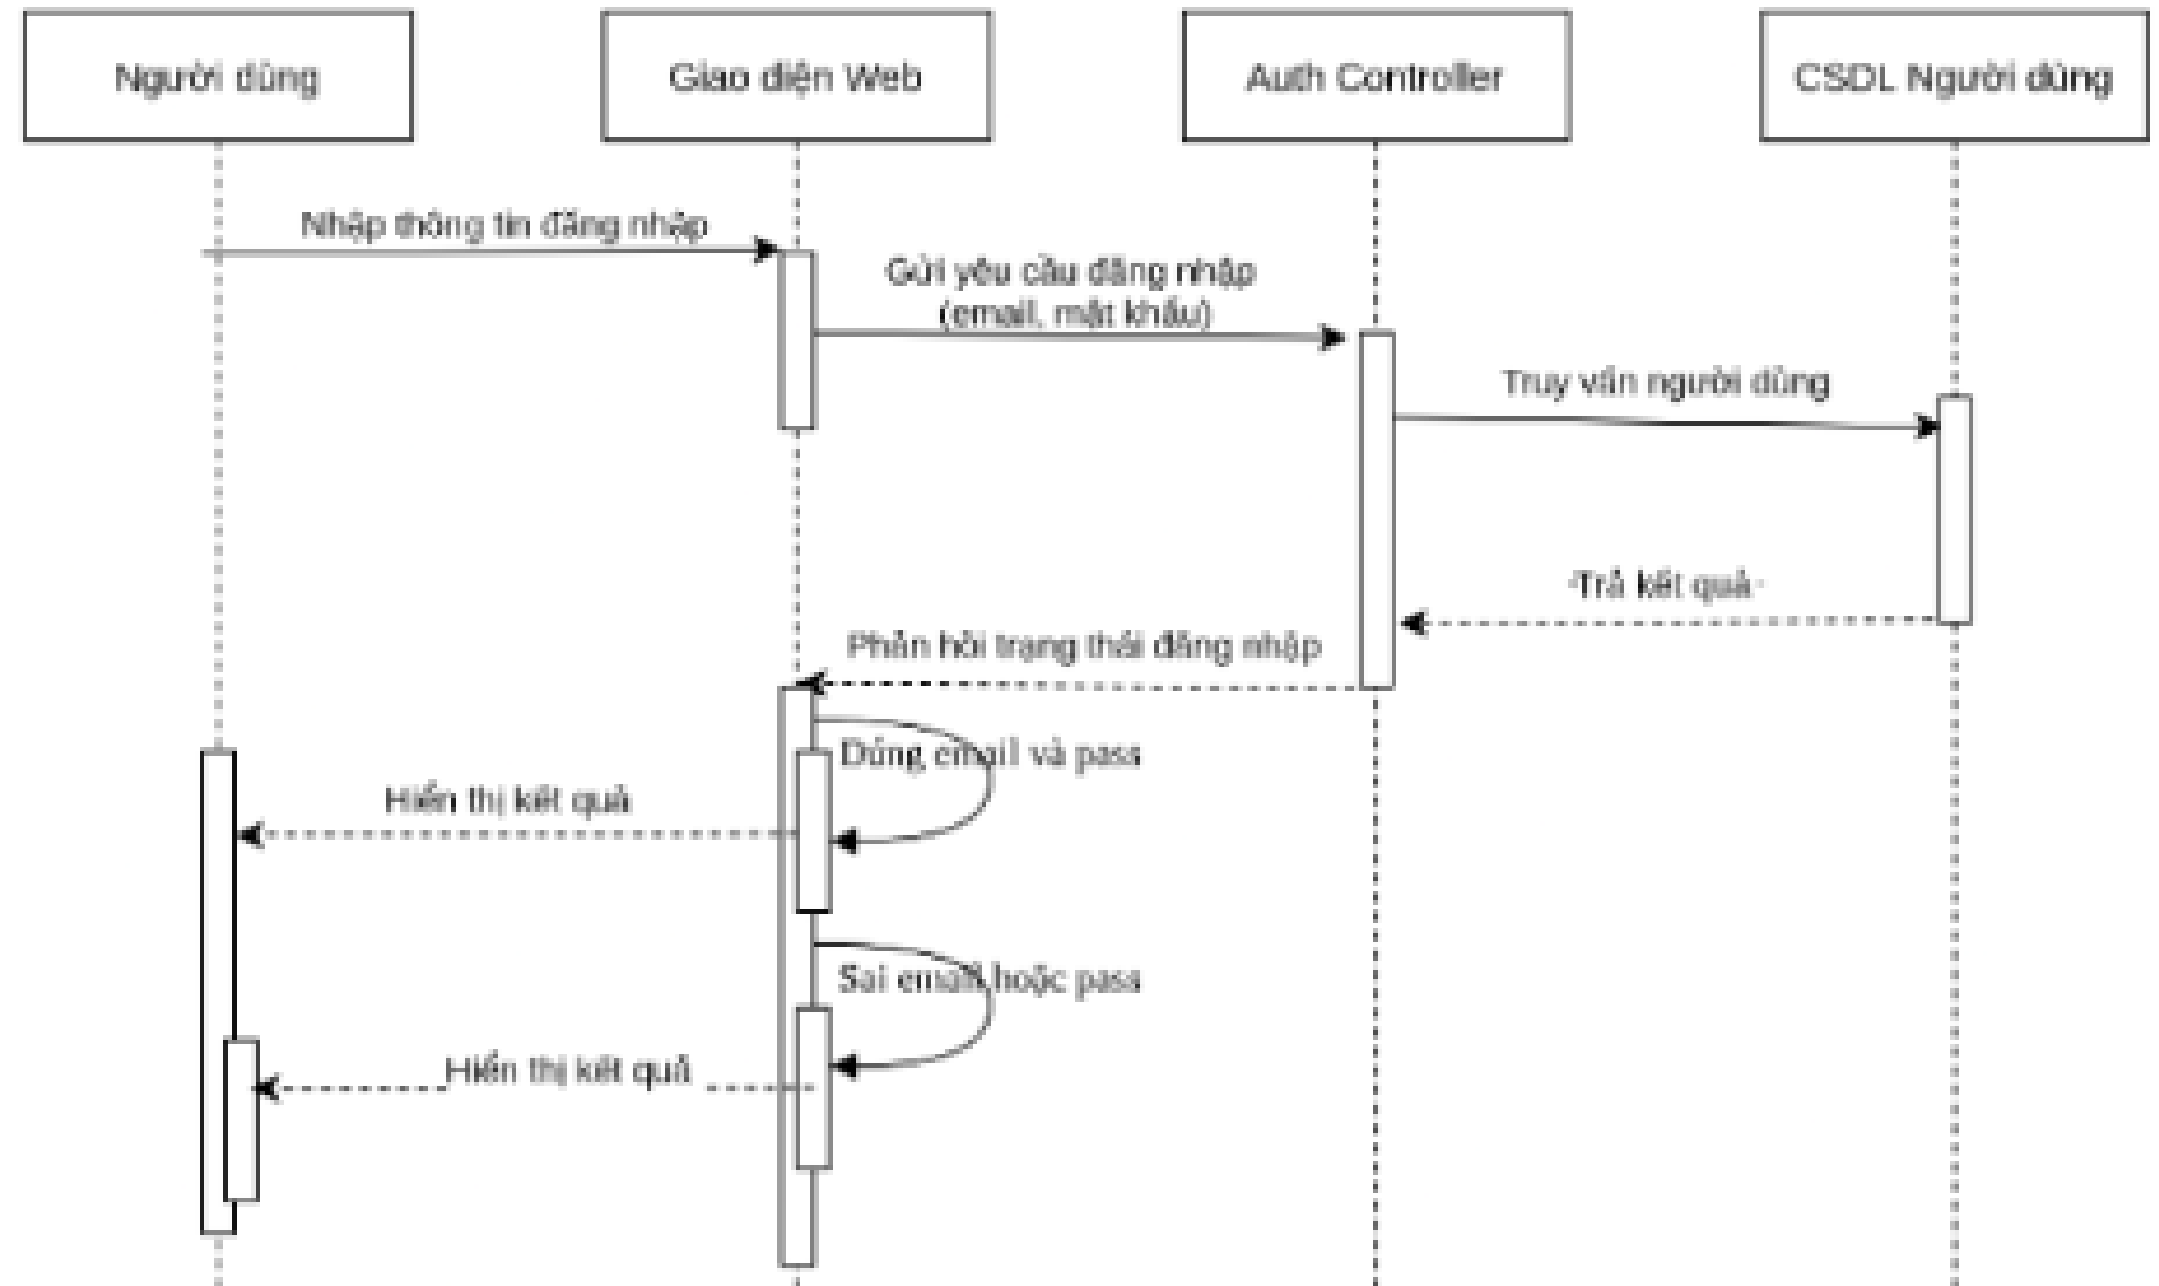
Người dùng

Giao diện Web

Auth Controller

CSDL Người dùng

Nhập thông tin đăng nhập

Gửi yêu cầu đăng nhập (email, mật khẩu)

Truy vấn người dùng

Trả kết quả

Phản hồi trạng thái đăng nhập

Đúng email và pass

Hiển thị kết quả

Sai email hoặc pass

Hiển thị kết quả